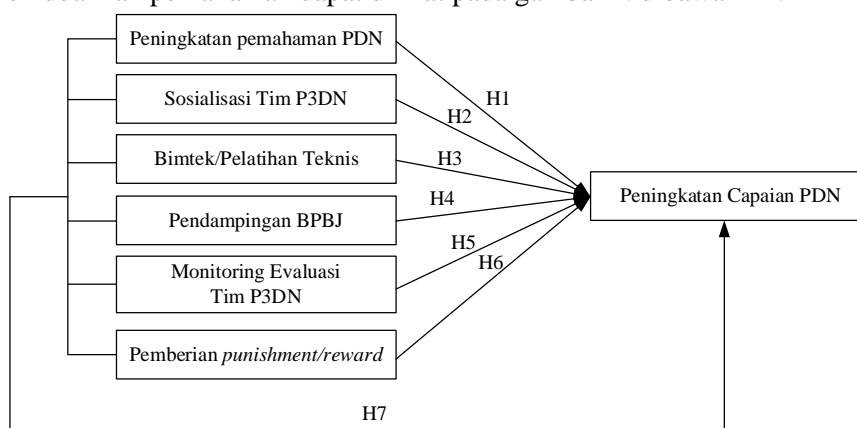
Peningkatan pemahaman PDN

Sosialisasi Tim P3DN

Bimtek/Pelatihan Teknis

Pendampingan BPBJ

Monitoring Evaluasi Tim P3DN

Pemberian *punishment/reward*

H1

H2

H3

H4

H5

H6

Peningkatan Capaian PDN

H7